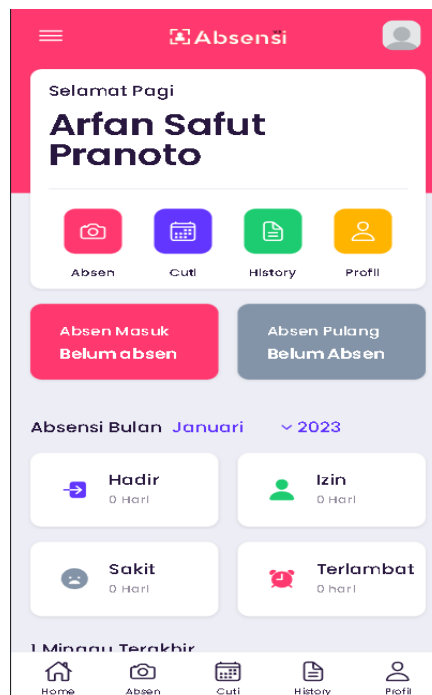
Absensi

Selamat Pagi

Arfan Safut Pranoto

Absen

Cuti

History

Profil

Absen Masuk
Belum absen

Absen Pulang
Belum Absen

Absensi Bulan Januari 2023

Hadir
0 Hari

Izin
0 Hari

Sakit
0 Hari

Terlambat
0 hari

1 Minggu Terakhir

Home

Absen

Cuti

History

Profil